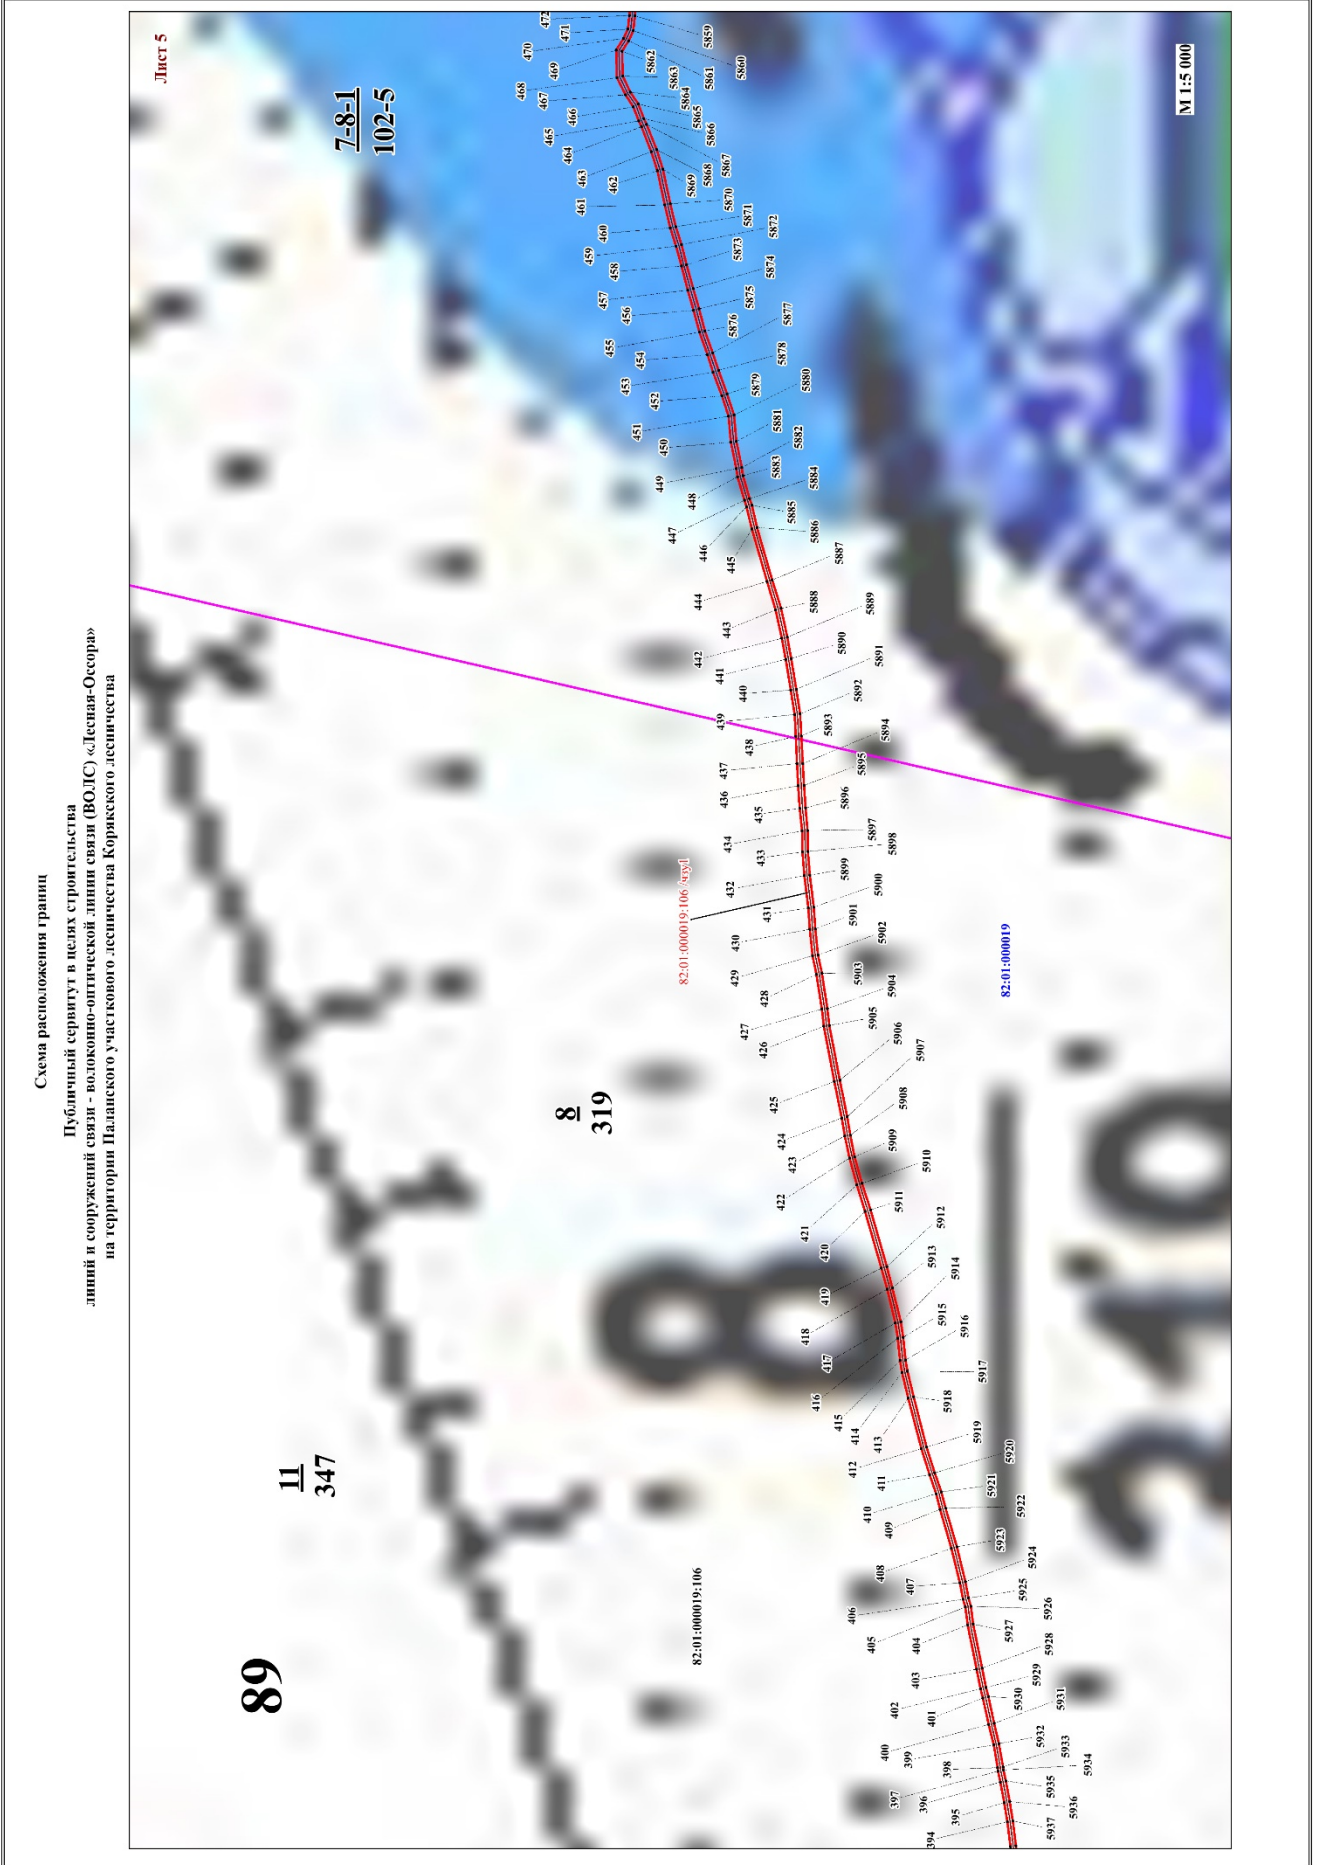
Схема расположения границ
Публичный сервитут в целях строительства
линий и сооружений связи - волоконно-оптической линии связи (ВОЛС) «Лесная-Оссора»
на территории Паланского участкового лесничества Корякского лесничества

Лист 5

М 1:5 000

$\frac{7\text{-}8\text{-}1}{102\text{-}5}$

$\frac{8}{319}$

$\frac{11}{347}$

89

82:01:000019:106/чзу1

82:01:000019

82:01:000019:106

472 471 470 469 468 467 466 465 464 463 462 461 460 459 458 457 456 455 454 453 452 451 450 449 448 447 446 445 444 443 442 441 440 439 438 437 436 435 434 433 432 431 430 429 428 427 426 425 424 423 422 421 420 419 418 417 416 415 414 413 412 411 410 409 408 407 406 405 404 403 402 401 400 399 398 397 396 395 394

5859 5860 5861 5862 5863 5864 5865 5866 5867 5868 5869 5870 5871 5872 5873 5874 5875 5876 5877 5878 5879 5880 5881 5882 5883 5884 5885 5886 5887 5888 5889 5890 5891 5892 5893 5894 5895 5896 5897 5898 5899 5900 5901 5902 5903 5904 5905 5906 5907 5908 5909 5910 5911 5912 5913 5914 5915 5916 5917 5918 5919 5920 5921 5922 5923 5924 5925 5926 5927 5928 5929 5930 5931 5932 5933 5934 5935 5936 5937